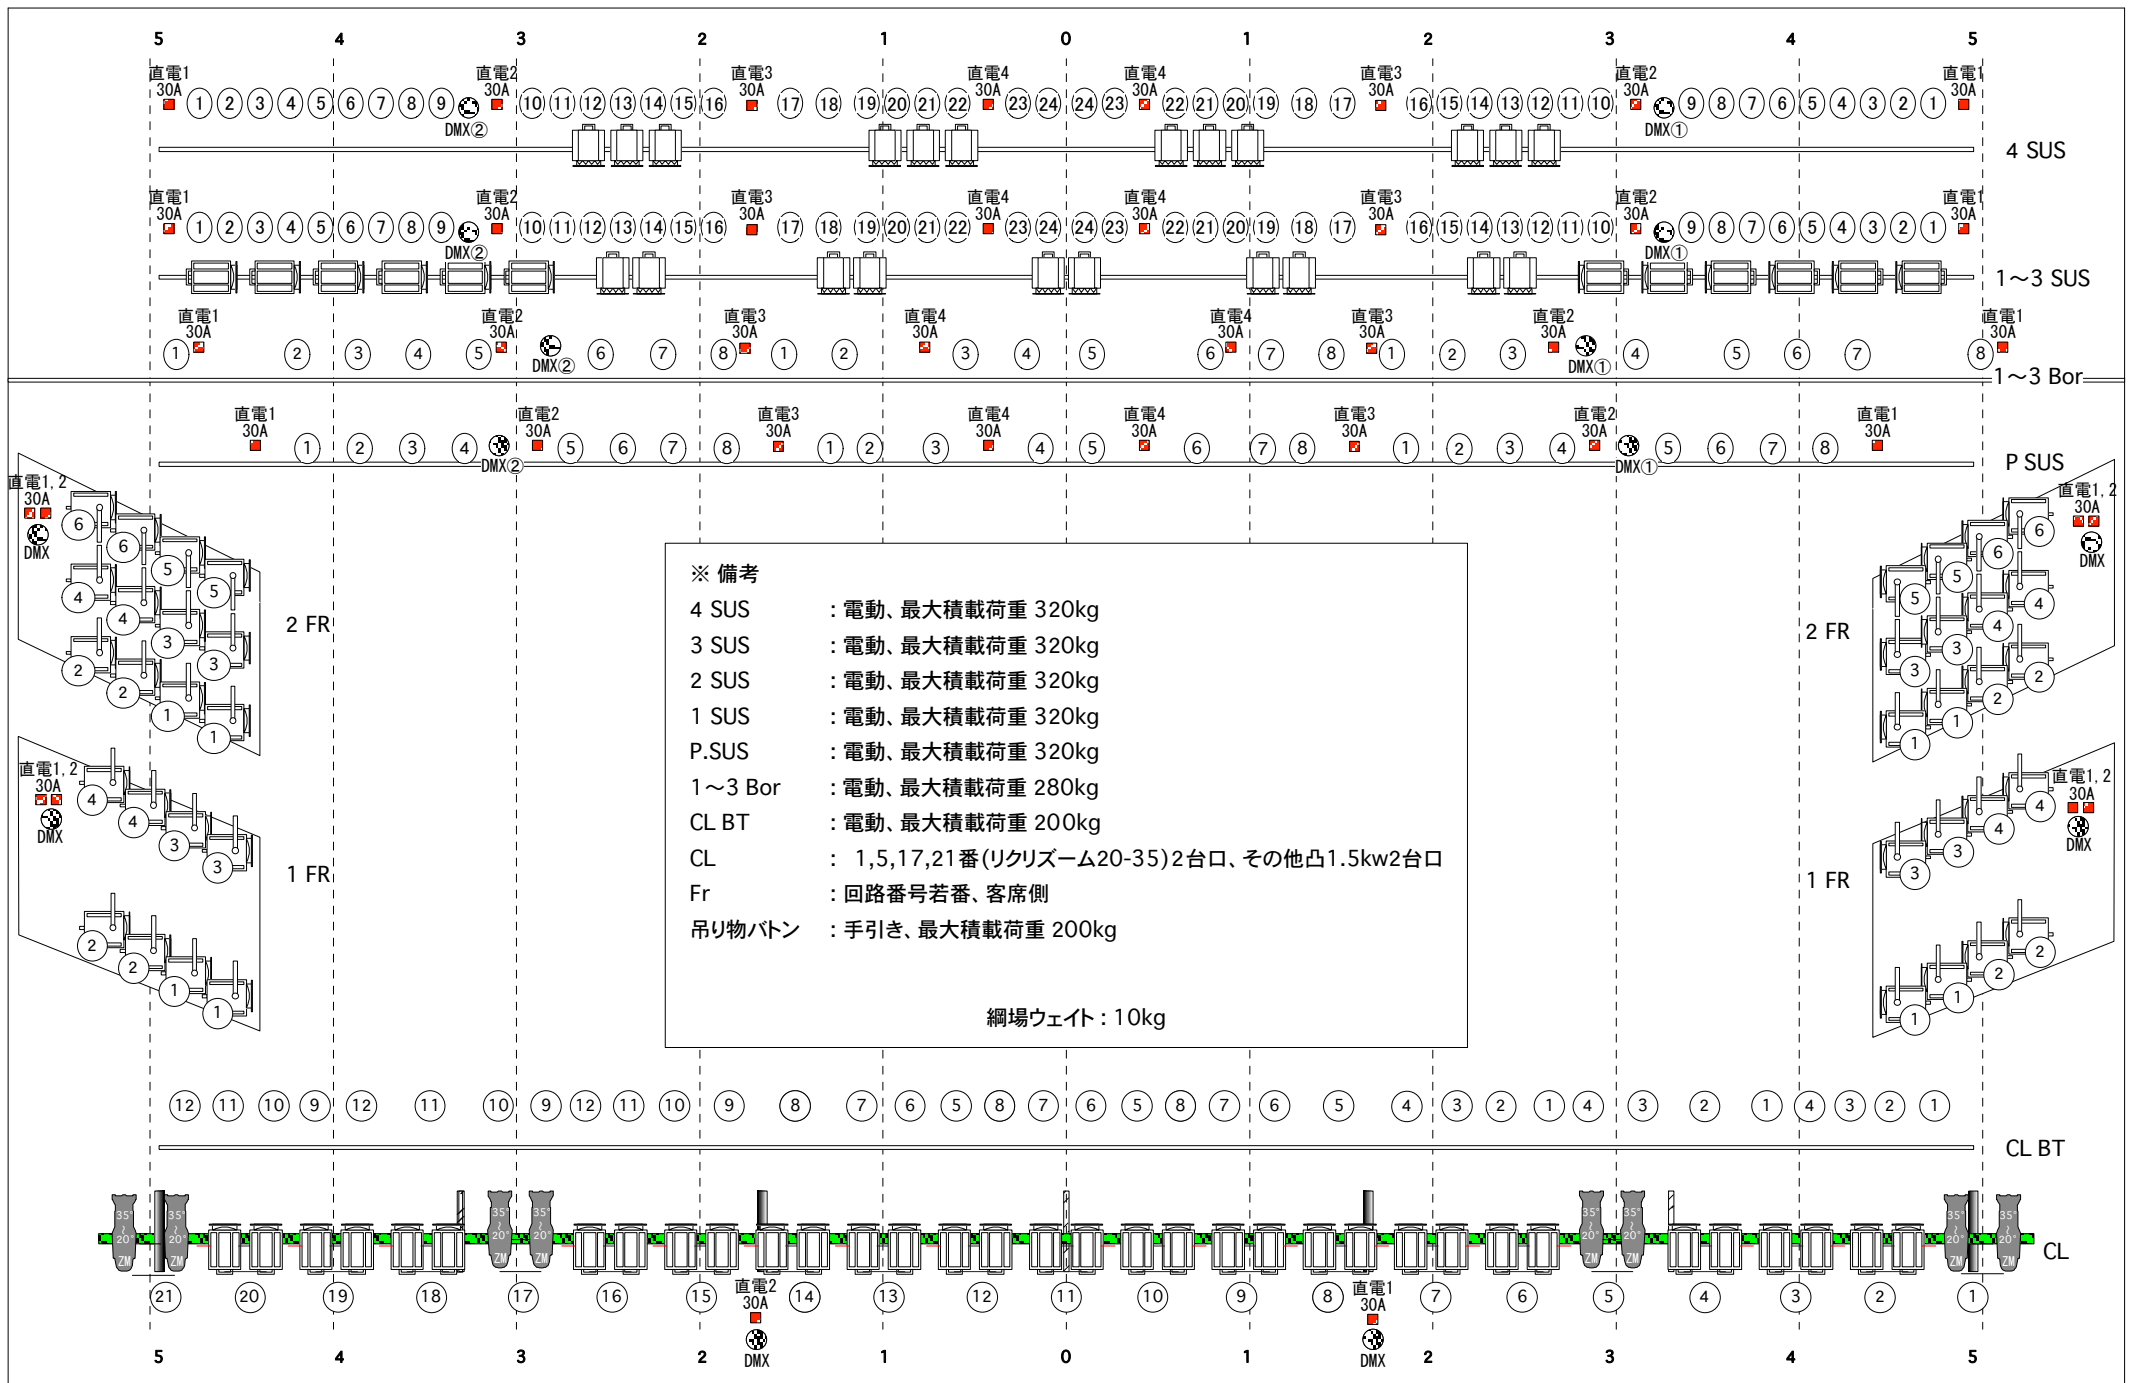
5 4 3 2 1 0 1 2 3 4 5

直電1 30A 1 2 3 4 5 6 7 8 9 DMX② 直電2 30A 10 11 12 13 14 15 16 直電3 30A 17 18 19 20 21 22 直電4 30A 23 24 24 23 直電4 30A 22 21 20 19 18 17 直電3 30A 16 15 14 13 12 11 10 直電2 30A DMX① 9 8 7 6 5 4 3 2 1 直電1 30A

4 SUS

直電1 30A 1 2 3 4 5 6 7 8 9 DMX② 直電2 30A 10 11 12 13 14 15 16 直電3 30A 17 18 19 20 21 22 直電4 30A 23 24 24 23 直電4 30A 22 21 20 19 18 17 直電3 30A 16 15 14 13 12 11 10 直電2 30A DMX① 9 8 7 6 5 4 3 2 1 直電1 30A

1～3 SUS

直電1 30A 1 2 3 4 5 直電2 30A DMX② 6 7 8 直電3 30A 1 2 直電4 30A 3 4 5 直電4 30A 6 7 8 直電3 30A 1 2 3 直電2 30A DMX① 4 5 6 7 8 直電1 30A

1～3 Bor

直電1 30A 1 2 3 4 DMX② 直電2 30A 5 6 7 8 直電3 30A 1 2 3 直電4 30A 4 5 直電4 30A 6 7 8 直電3 30A 1 2 3 4 直電2 30A DMX① 5 6 7 8 直電1 30A

P SUS

直電1, 2 30A DMX 6 6 5 5 4 4 3 3 2 2 1 1

2 FR

直電1, 2 30A DMX 4 4 3 3 2 2 1 1

1 FR

直電1, 2 30A DMX 6 6 5 5 4 4 3 3 2 2 1 1

2 FR

直電1, 2 30A DMX 4 4 3 3 2 2 1 1

1 FR

※ 備考
4 SUS ：電動、最大積載荷重 320kg
3 SUS ：電動、最大積載荷重 320kg
2 SUS ：電動、最大積載荷重 320kg
1 SUS ：電動、最大積載荷重 320kg
P.SUS ：電動、最大積載荷重 320kg
1～3 Bor ：電動、最大積載荷重 280kg
CL BT ：電動、最大積載荷重 200kg
CL ： 1,5,17,21番(リクリズーム20-35)2台口、その他凸1.5kw2台口
Fr ：回路番号若番、客席側
吊り物バトン ：手引き、最大積載荷重 200kg

綱場ウェイト：10kg

12 11 10 9 12 11 10 9 12 11 10 9 8 7 6 5 8 7 6 5 8 7 6 5 4 3 2 1 4 3 2 1 4 3 2 1

CL BT

35° 20° ZM 35° 20° ZM 35° 20° ZM 35° 20° ZM 35° 20° ZM 35° 20° ZM 35° 20° ZM 35° 20° ZM

CL

21 20 19 18 17 16 15 直電2 30A DMX 14 13 12 11 10 9 8 直電1 30A DMX 7 6 5 4 3 2 1

5 4 3 2 1 0 1 2 3 4 5